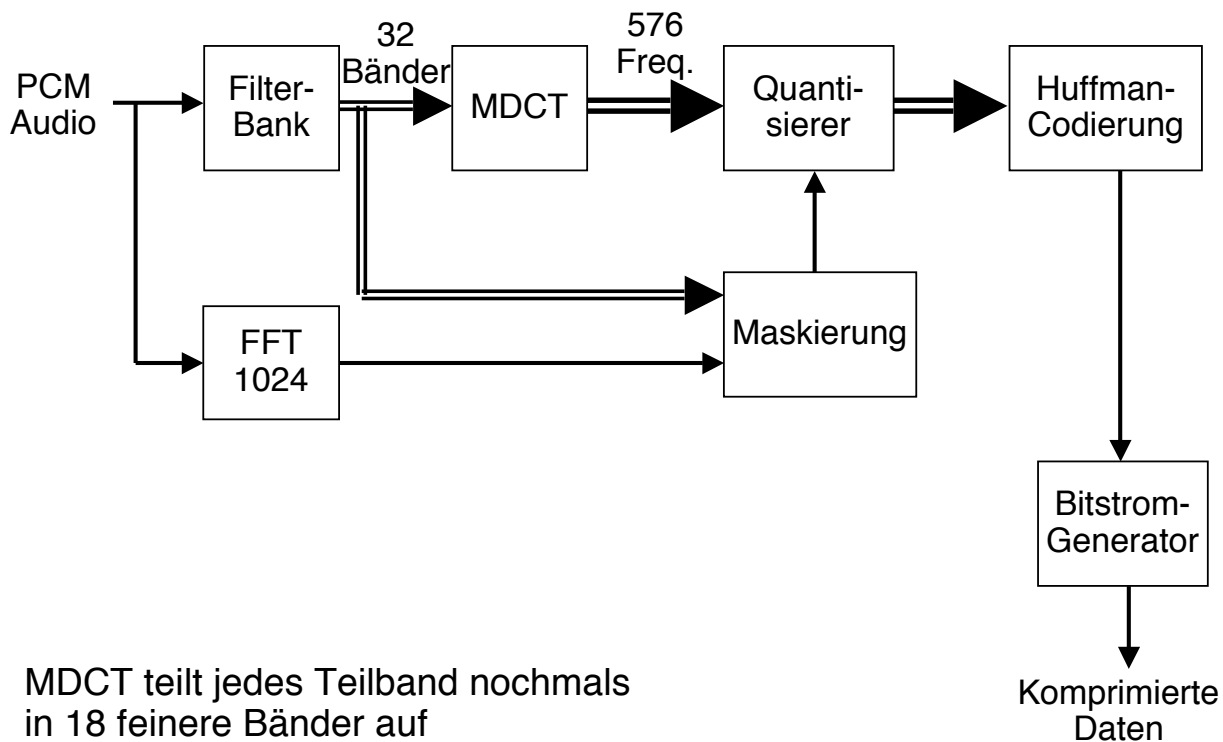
PCM Audio

Filter-Bank

32 Bänder

MDCT

576 Freq.

Quanti-sierer

Huffman-Codierung

FFT 1024

Maskierung

Bitstrom-Generator

Komprimierte Daten

MDCT teilt jedes Teilband nochmals in 18 feinere Bänder auf